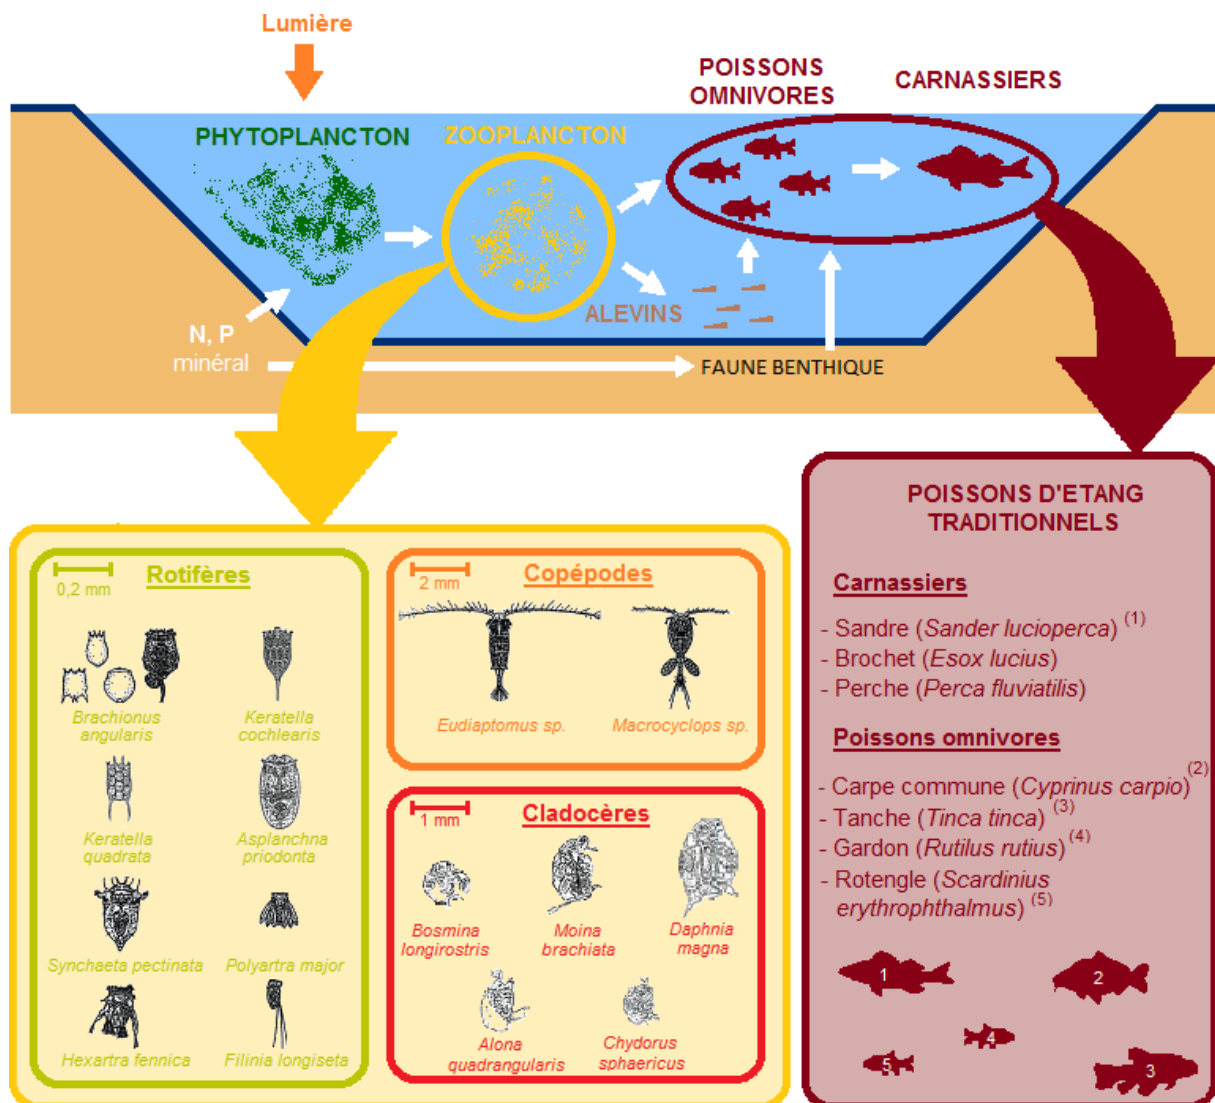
Lumière

PHYTOPLANCTON

ZOOPLANCTON

POISSONS OMNIVORES

CARNASSIERS

ALEVINS

N, P minéral

FAUNE BENTHIQUE

0,2 mm

Rotifères

Brachionus angularis

Keratella cochlearis

Keratella quadrata

Asplanchna priodonta

Synchaeta pectinata

Polyartra major

Hexartra fennica

Filinia longiseta

2 mm

Copépodes

Eudiaptomus sp.

Macrocyclops sp.

1 mm

Cladocères

Bosmina longirostris

Moina brachiata

Daphnia magna

Alona quadrangularis

Chydorus sphaericus

POISSONS D'ETANG TRADITIONNELS

Carnassiers

- Sandre (Sander lucioperca) $^{(1)}$
- Brochet (Esox lucius)
- Perche (Perca fluviatilis)

Poissons omnivores

- Carpe commune (Cyprinus carpio) $^{(2)}$
- Tanche (Tinca tinca) $^{(3)}$
- Gardon (Rutilus rutius) $^{(4)}$
- Rotengle (Scardinius erythrophthalmus) $^{(5)}$

1

2

4

5

3